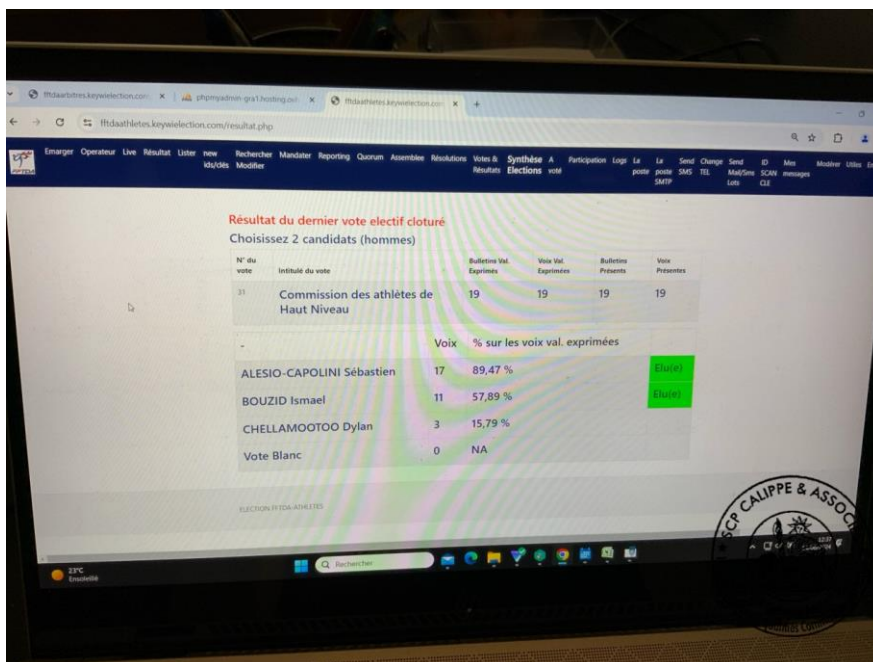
fftdaarbitres.keywielection.com × phpmyadmin-gra1.hosting.ovh × fftdaathletes.keywielection.com × +

fftdaathletes.keywielection.com/resultat.php

Emarger Operateur Live Résultat Lister new ids/clés Modifier Rechercher Mandater Reporting Quorum Assemblee Résolutions Votes & Résultats Synthèse Elections A voté Participation Logs La poste La poste SMTP Send SMS Change TEL Send Mail/Sms Lots ID SCAN CLE Mes messages Modifier Utiles

Résultat du dernier vote electif cloturé
Choisissez 2 candidats (hommes)

| N° du vote | Intitulé du vote | Bulletins Val. Exprimés | Voix Val. Exprimées | Bulletins Présents | Voix Présentes |
|---|---|---|---|---|---|
| 31 | Commission des athlètes de Haut Niveau | 19 | 19 | 19 | 19 |

| - | Voix | % sur les voix val. exprimées | |
|---|---|---|---|
| ALESIO-CAPOLINI Sébastien | 17 | 89,47 % | Elu(e) |
| BOUZID Ismael | 11 | 57,89 % | Elu(e) |
| CHELLAMOOTOO Dylan | 3 | 15,79 % | |
| Vote Blanc | 0 | NA | |

ELECTION FFTDA ATHLETES

23°C Ensoleillé

Rechercher

SCP CALIPPE & ASSOC